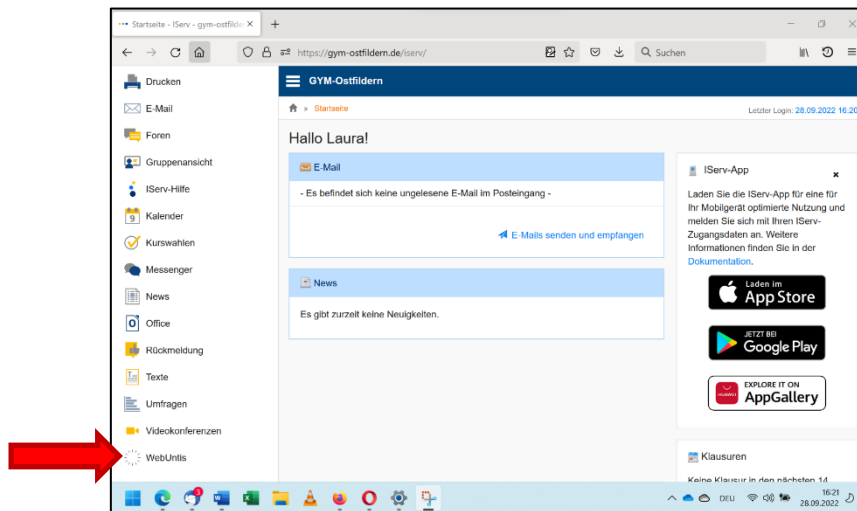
Startseite - IServ - gym-ostfilde ×
+
https://gym-ostfildern.de/iserv/
Suchen

Drucken
E-Mail
Foren
Gruppenansicht
IServ-Hilfe
Kalender
Kurswahlen
Messenger
News
Office
Rückmeldung
Texte
Umfragen
Videokonferenzen
WebUntis

GYM-Ostfildern

Startseite
Letzter Login: 28.09.2022 16:20

Hallo Laura!

E-Mail
- Es befindet sich keine ungelesene E-Mail im Posteingang -
E-Mails senden und empfangen

News
Es gibt zurzeit keine Neuigkeiten.

IServ-App
Laden Sie die IServ-App für eine für Ihr Mobilgerät optimierte Nutzung und melden Sie sich mit Ihren IServ-Zugangsdaten an. Weitere Informationen finden Sie in der Dokumentation.

Laden im App Store
JETZT BEI Google Play
EXPLORE IT ON AppGallery

Klausuren
Keine Klausur in den nächsten 14 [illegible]

DEU
16:21
28.09.2022